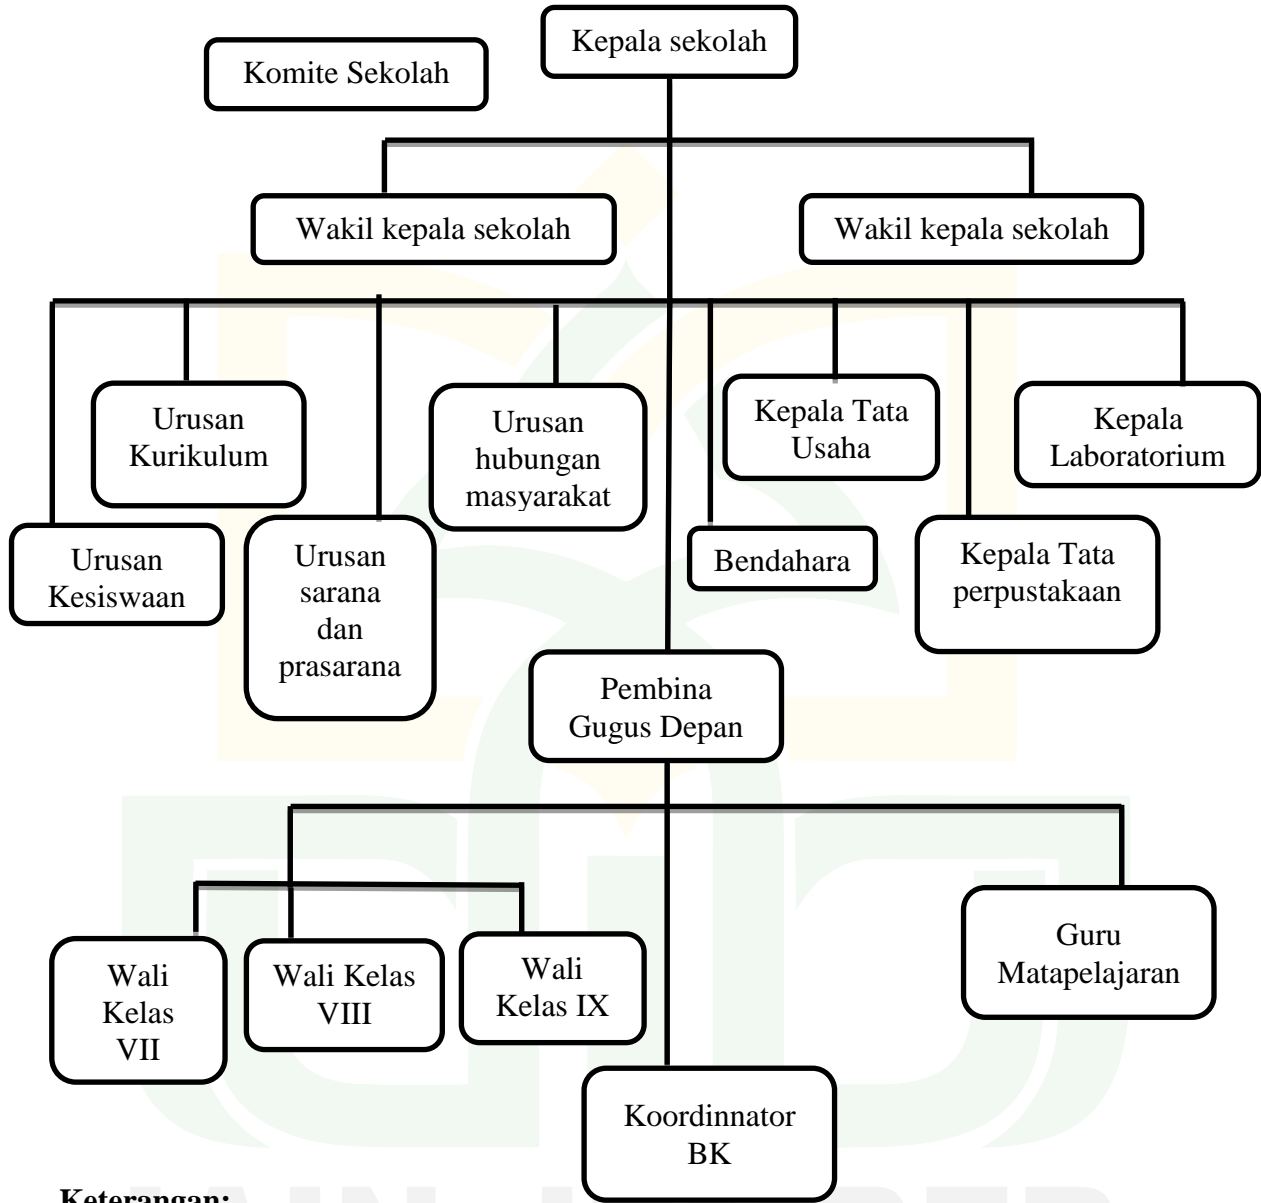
Kepala sekolah

Komite Sekolah

Wakil kepala sekolah

Wakil kepala sekolah

Urusan Kurikulum

Urusan hubungan masyarakat

Kepala Tata Usaha

Kepala Laboratorium

Urusan Kesiswaan

Urusan sarana dan prasarana

Bendahara

Kepala Tata perpustakaan

Pembina Gugus Depan

Wali Kelas VII

Wali Kelas VIII

Wali Kelas IX

Guru Matapelajaran

Koordinnator BK

Keterangan: